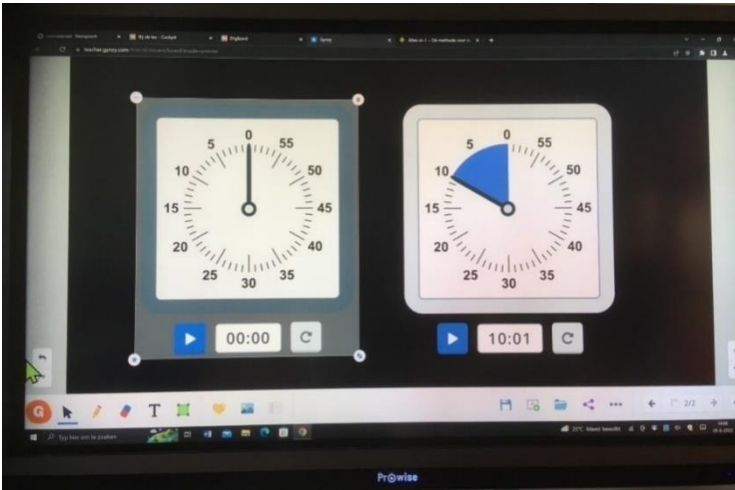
Prullenbak - Basispoort
Rij de les - Gradpot
Digibord
Gynzy
Alles-in-1 - De methode voor...
teacher.gynzy.com

0
5
55
10
50
15
45
20
40
25
35
30
00:00

0
5
55
10
50
15
45
20
40
25
35
30
10:01

2/2

Typ hier om te zoeken
21°C Meest bewolkt

Pr@wise